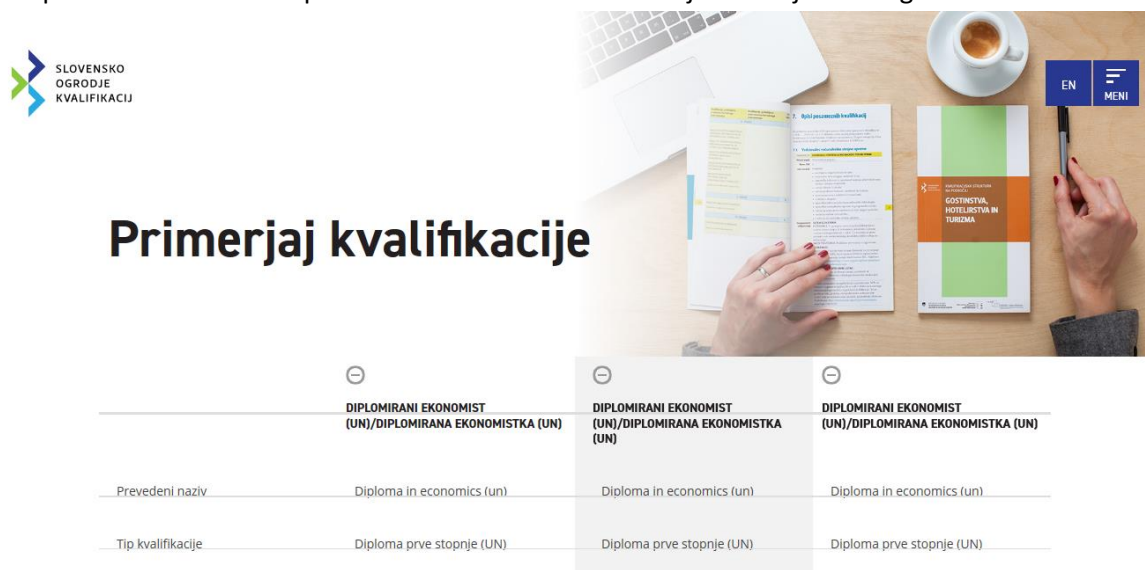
SLOVENSKO OGRODJE KVALIFIKACIJ

EN

MENI

Primerjaj kvalifikacije

| | DIPLOMIRANI EKONOMIST (UN)/DIPLOMIRANA EKONOMISTKA (UN) | DIPLOMIRANI EKONOMIST (UN)/DIPLOMIRANA EKONOMISTKA (UN) | DIPLOMIRANI EKONOMIST (UN)/DIPLOMIRANA EKONOMISTKA (UN) |
|---|---|---|---|
| Prevedeni naziv | Diploma in economics (un) | Diploma in economics (un) | Diploma in economics (un) |
| Tip kvalifikacije | Diploma prve stopnje (UN) | Diploma prve stopnje (UN) | Diploma prve stopnje (UN) |

KVALIFIKACIJSKA STRUKTURA NA PODROČJU GOSTINSTVA, HOTELIRSTVA IN TURIZMA